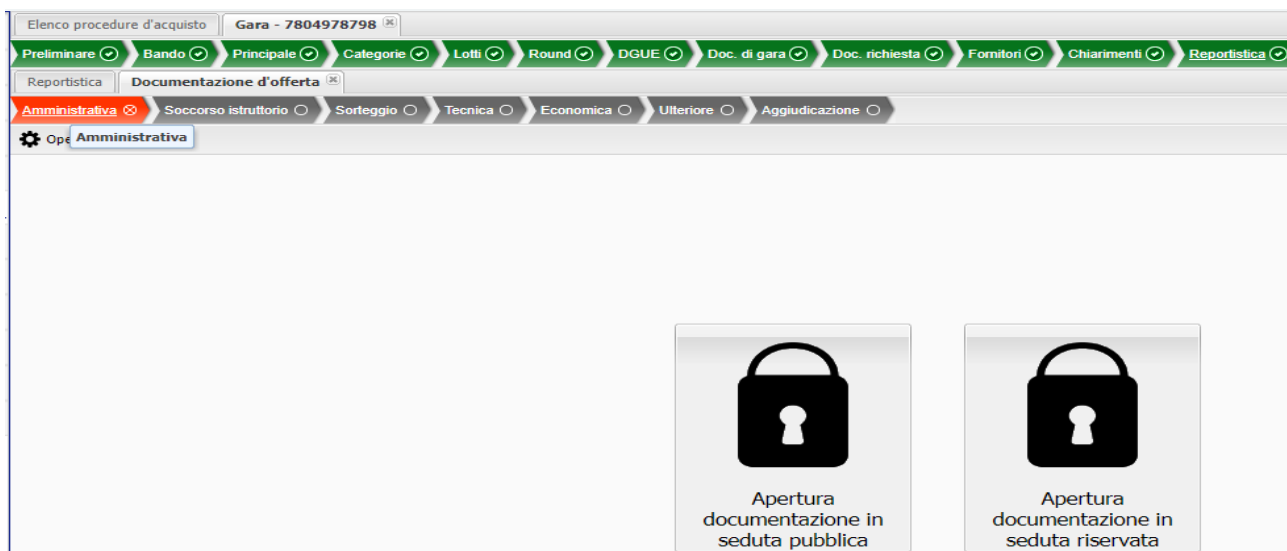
Elenco procedure d'acquisto | Gara - 7804978798

Preliminare | Bando | Principale | Categorie | Lotti | Round | DGUE | Doc. di gara | Doc. richiesta | Fornitori | Chiarimenti | Reportistica

Reportistica | Documentazione d'offerta

Amministrativa | Soccorso istruttorio | Sorteggio | Tecnica | Economica | Ulteriore | Aggiudicazione

Ope Amministrativa

Apertura documentazione in seduta pubblica

Apertura documentazione in seduta riservata